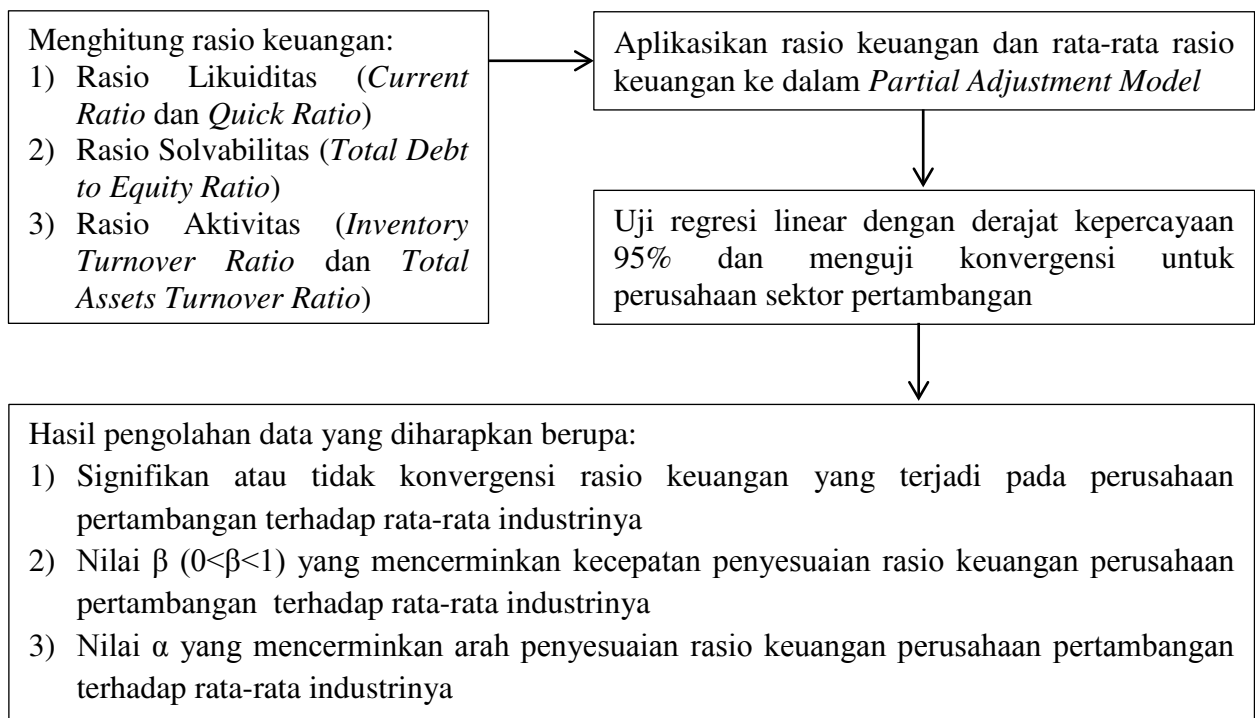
Menghitung rasio keuangan:
1) Rasio Likuiditas (*Current Ratio* dan *Quick Ratio*)
2) Rasio Solvabilitas (*Total Debt to Equity Ratio*)
3) Rasio Aktivitas (*Inventory Turnover Ratio* dan *Total Assets Turnover Ratio*)

Aplikasikan rasio keuangan dan rata-rata rasio keuangan ke dalam *Partial Adjustment Model*

Uji regresi linear dengan derajat kepercayaan 95% dan menguji konvergensi untuk perusahaan sektor pertambangan

Hasil pengolahan data yang diharapkan berupa:
1) Signifikan atau tidak konvergensi rasio keuangan yang terjadi pada perusahaan pertambangan terhadap rata-rata industrinya
2) Nilai β (0<β<1) yang mencerminkan kecepatan penyesuaian rasio keuangan perusahaan pertambangan terhadap rata-rata industrinya
3) Nilai α yang mencerminkan arah penyesuaian rasio keuangan perusahaan pertambangan terhadap rata-rata industrinya